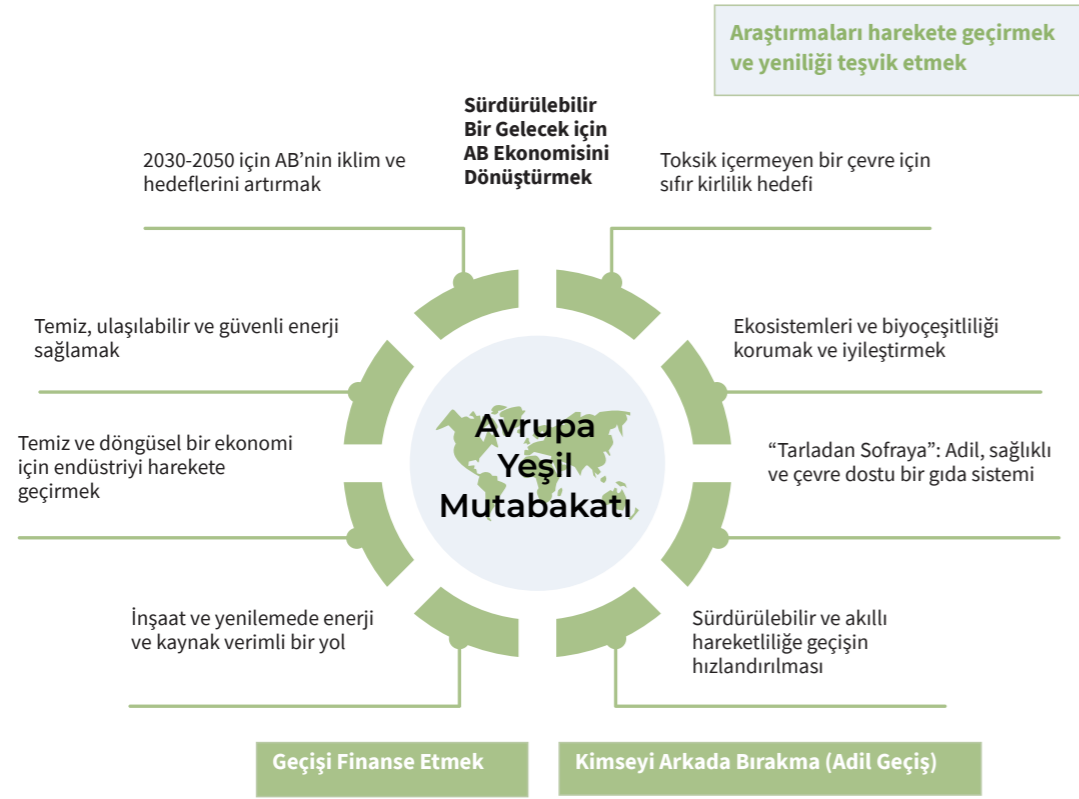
Araştırmaları harekete geçirmek ve yeniliği teşvik etmek

Sürdürülebilir Bir Gelecek için AB Ekonomisini Dönüştürmek

2030-2050 için AB'nin iklim ve hedeflerini artırmak

Toksik içermeyen bir çevre için sıfır kirlilik hedefi

Temiz, ulaşılabilir ve güvenli enerji sağlamak

Ekosistemleri ve biyoçeşitliliği korumak ve iyileştirmek

Avrupa Yeşil Mutabakatı

Temiz ve döngüsel bir ekonomi için endüstriyi harekete geçirmek

"Tarladan Sofraya": Adil, sağlıklı ve çevre dostu bir gıda sistemi

İnşaat ve yenilemede enerji ve kaynak verimli bir yol

Sürdürülebilir ve akıllı hareketliliğe geçişin hızlandırılması

Geçişi Finanse Etmek

Kimseyi Arkada Bırakma (Adil Geçiş)